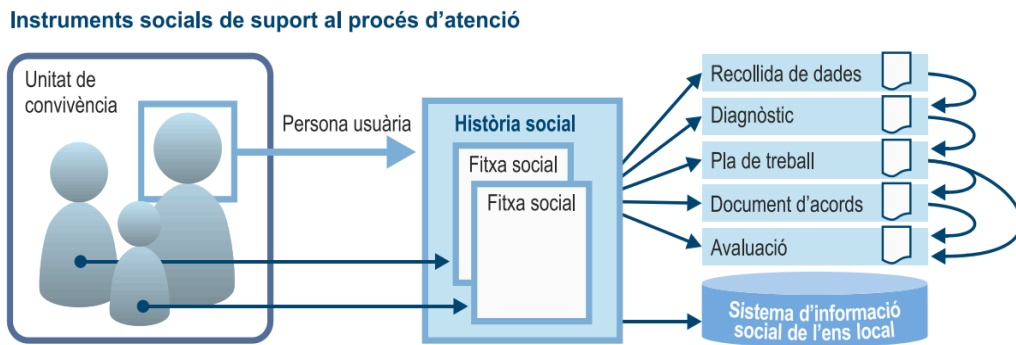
Instruments socials de suport al procés d'atenció

Unitat de convivència

Persona usuària

Història social

Fitxa social

Fitxa social

Recollida de dades

Diagnòstic

Pla de treball

Document d'acords

Avaluació

Sistema d'informació social de l'ens local